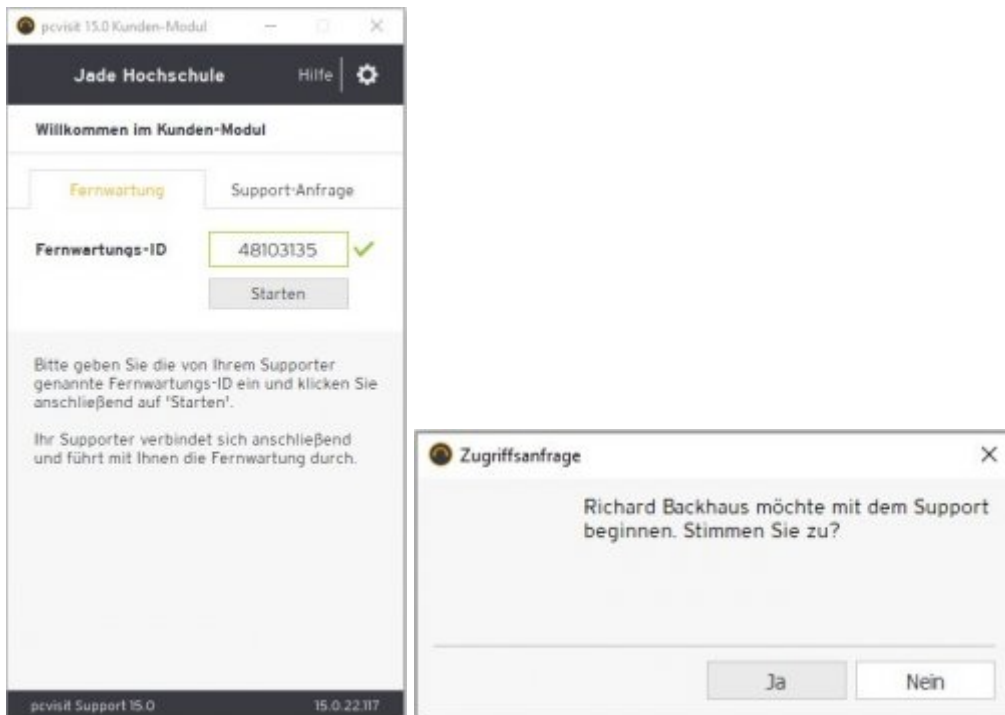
pcvisit 15.0 Kunden-Modul

Jade Hochschule

Hilfe

Willkommen im Kunden-Modul

Fernwartung

Support-Anfrage

Fernwartungs-ID

48103135

Starten

Bitte geben Sie die von Ihrem Supporter genannte Fernwartungs-ID ein und klicken Sie anschließend auf 'Starten'.

Ihr Supporter verbindet sich anschließend und führt mit Ihnen die Fernwartung durch.

pcvisit Support 15.0

15.0.22.117

Zugriffsanfrage

Richard Backhaus möchte mit dem Support beginnen. Stimmen Sie zu?

Ja

Nein